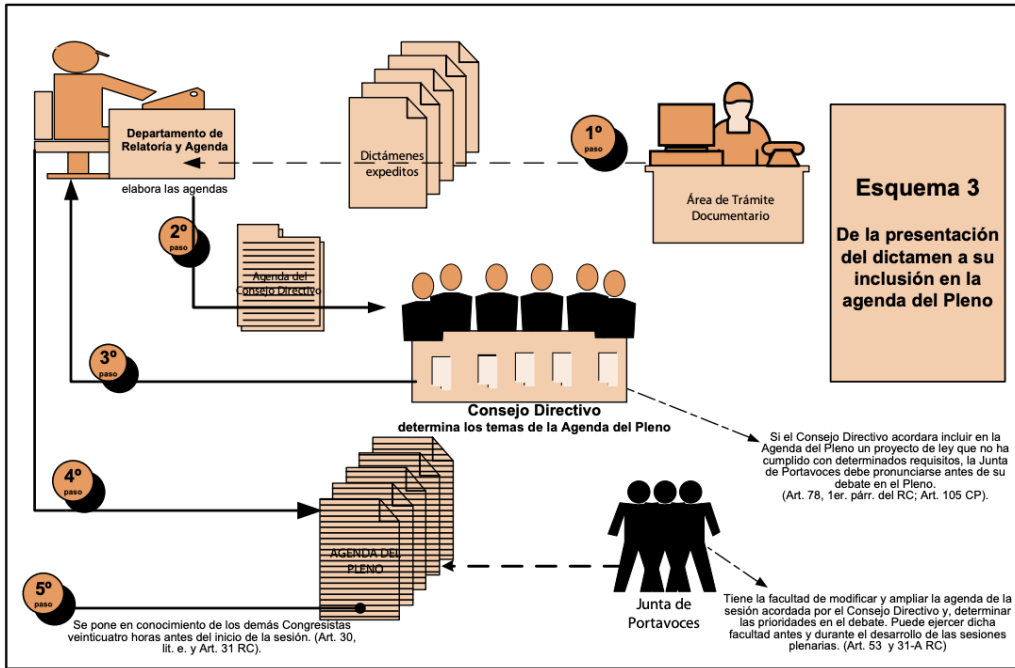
Departamento de Relatoría y Agenda

elabora las agendas

Dictámenes expeditos

1º paso

Área de Trámite Documentario

Esquema 3

De la presentación del dictamen a su inclusión en la agenda del Pleno

2º paso

Agenda del Consejo Directivo

3º paso

Consejo Directivo
determina los temas de la Agenda del Pleno

Si el Consejo Directivo acordara incluir en la Agenda del Pleno un proyecto de ley que no ha cumplido con determinados requisitos, la Junta de Portavoces debe pronunciarse antes de su debate en el Pleno.
(Art. 78, 1er. párr. del RC; Art. 105 CP).

4º paso

AGENDA DEL PLENO

Junta de Portavoces

5º paso

Se pone en conocimiento de los demás Congresistas veinticuatro horas antes del inicio de la sesión. (Art. 30, lit. e. y Art. 31 RC).

Tiene la facultad de modificar y ampliar la agenda de la sesión acordada por el Consejo Directivo y, determinar las prioridades en el debate. Puede ejercer dicha facultad antes y durante el desarrollo de las sesiones plenarias. (Art. 53 y 31-A RC)